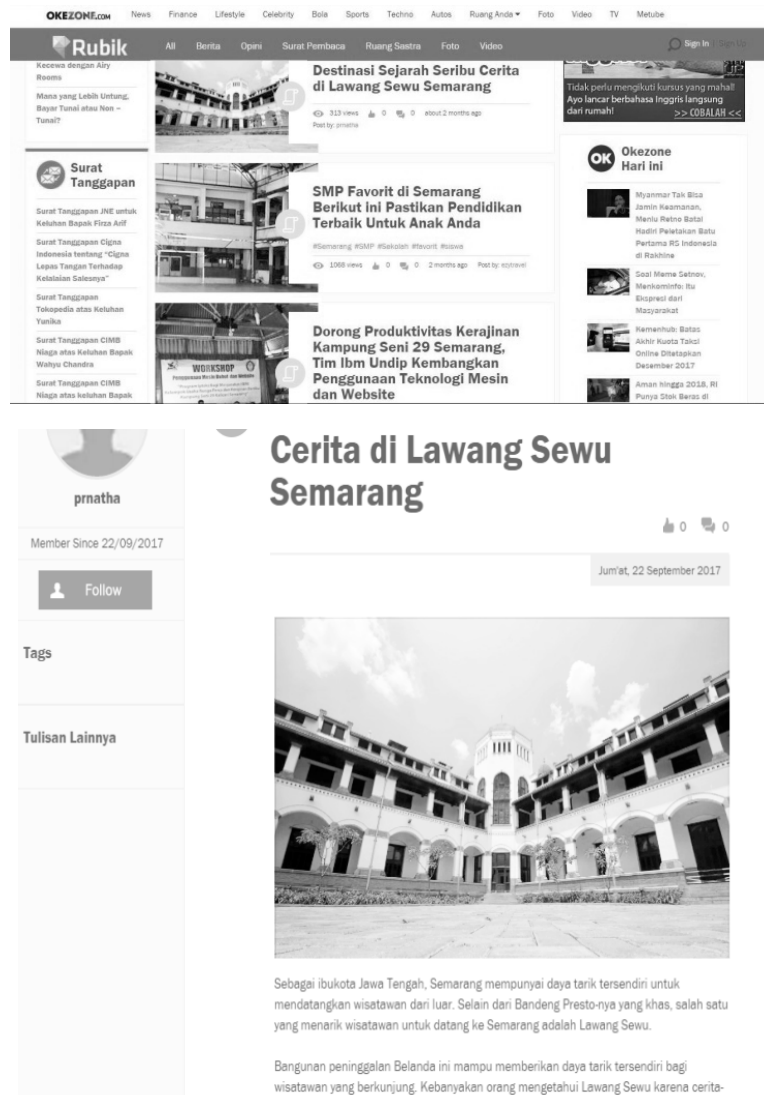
OKEZONE.com News Finance Lifestyle Celebrity Bola Sports Techno Autos Ruang Anda Foto Video TV Metube

Rubik All Berita Opini Surat Pembaca Ruang Sastra Foto Video Sign In

Kecewa dengan Airy Rooms

Mana yang Lebih Untung, Bayar Tunai atau Non – Tunai?

Surat Tanggapan

Surat Tanggapan JNE untuk Keluhan Bapak Firza Arif

Surat Tanggapan Cigna Indonesia tentang "Cigna Lepas Tangan Terhadap Kelalaian Salesnya"

Surat Tanggapan Tokopedia atas Keluhan Yunika

Surat Tanggapan CIMB Niaga atas Keluhan Bapak Wahyu Chandra

Surat Tanggapan CIMB Niaga atas keluhan Bapak

Destinasi Sejarah Seribu Cerita di Lawang Sewu Semarang

313 views 0 0 about 2 months ago
Post by: prnatha

SMP Favorit di Semarang Berikut ini Pastikan Pendidikan Terbaik Untuk Anak Anda

#Semarang #SMP #Sekolah #favorit #siswa

1068 views 0 0 2 months ago Post by: ejatravel

WORKSHOP

Dorong Produktivitas Kerajinan Kampung Seni 29 Semarang, Tim Ibm Undip Kembangkan Penggunaan Teknologi Mesin dan Website

Tidak perlu mengikuti kursus yang mahal! Ayo lancar berbahasa Inggris langsung dari rumah! >> COBALAH <<

OK Okezone Hari ini

Myanmar Tak Bisa Jamin Keamanan, Menlu Retno Batal Hadiri Peletakan Batu Pertama RS Indonesia di Rakhine

Soal Meme Setnov, Menkominfo: Itu Ekspresi dari Masyarakat

Kemenhub: Batas Akhir Kuota Taksi Online Ditetapkan Desember 2017

Aman hingga 2018, RI Punya Stok Beras di

prnatha

Member Since 22/09/2017

Follow

Tags

Tulisan Lainnya

Cerita di Lawang Sewu Semarang

0 0

Jum'at, 22 September 2017

Sebagai ibukota Jawa Tengah, Semarang mempunyai daya tarik tersendiri untuk mendatangkan wisatawan dari luar. Selain dari Bandeng Presto-nya yang khas, salah satu yang menarik wisatawan untuk datang ke Semarang adalah Lawang Sewu.

Bangunan peninggalan Belanda ini mampu memberikan daya tarik tersendiri bagi wisatawan yang berkunjung. Kebanyakan orang mengetahui Lawang Sewu karena cerita-